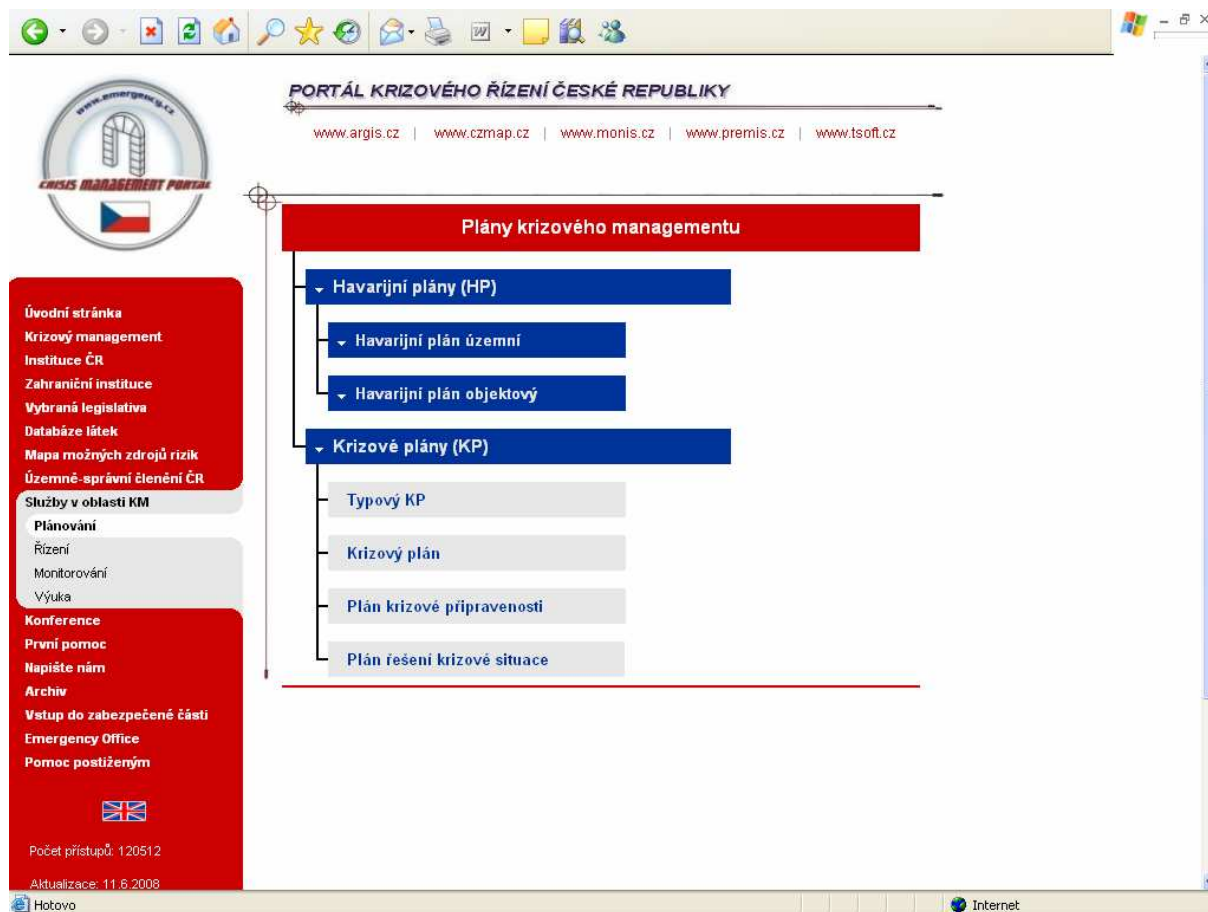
www.emergency.cz

CRISIS MANAGEMENT PORTAL

PORTÁL KRIZOVÉHO ŘÍZENÍ ČESKÉ REPUBLIKY

www.argis.cz | www.czmap.cz | www.monis.cz | www.premis.cz | www.tsoft.cz

Plány krizového managementu

Havarijní plány (HP)

Havarijní plán územní

Havarijní plán objektový

Krizové plány (KP)

Typový KP

Krizový plán

Plán krizové připravenosti

Plán řešení krizové situace

Úvodní stránka
Krizový management
Instituce ČR
Zahraniční instituce
Vybraná legislativa
Databáze látek
Mapa možných zdrojů rizik
Územně-správní členění ČR
Služby v oblasti KM
Plánování
Řízení
Monitorování
Výuka
Konference
První pomoc
Napište nám
Archiv
Vstup do zabezpečené části
Emergency Office
Pomoc postiženým

Počet přístupů: 120512

Aktualizace: 11.6.2008

Hotovo

Internet